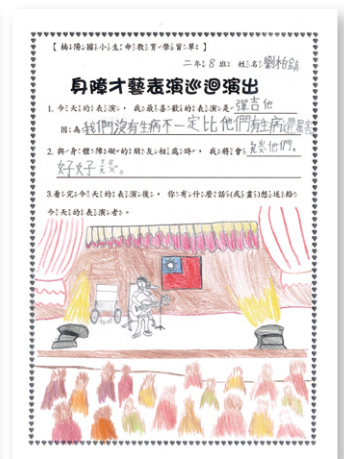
【楠梓國小生命教育學習單】

二年18班 姓名：劉柏鈞

身障才藝表演巡迴演出

1. 今天的表演，我最喜歡的表演是 彈吉他
因為 我們沒有生病不一定比他們有生病還厲害

2. 與身體障礙的朋友相處時，我會 去幫助他們，好好玩。

3. 看完今天的表演後，你有什麼話想說或畫的想法，請畫出今天的表演者。